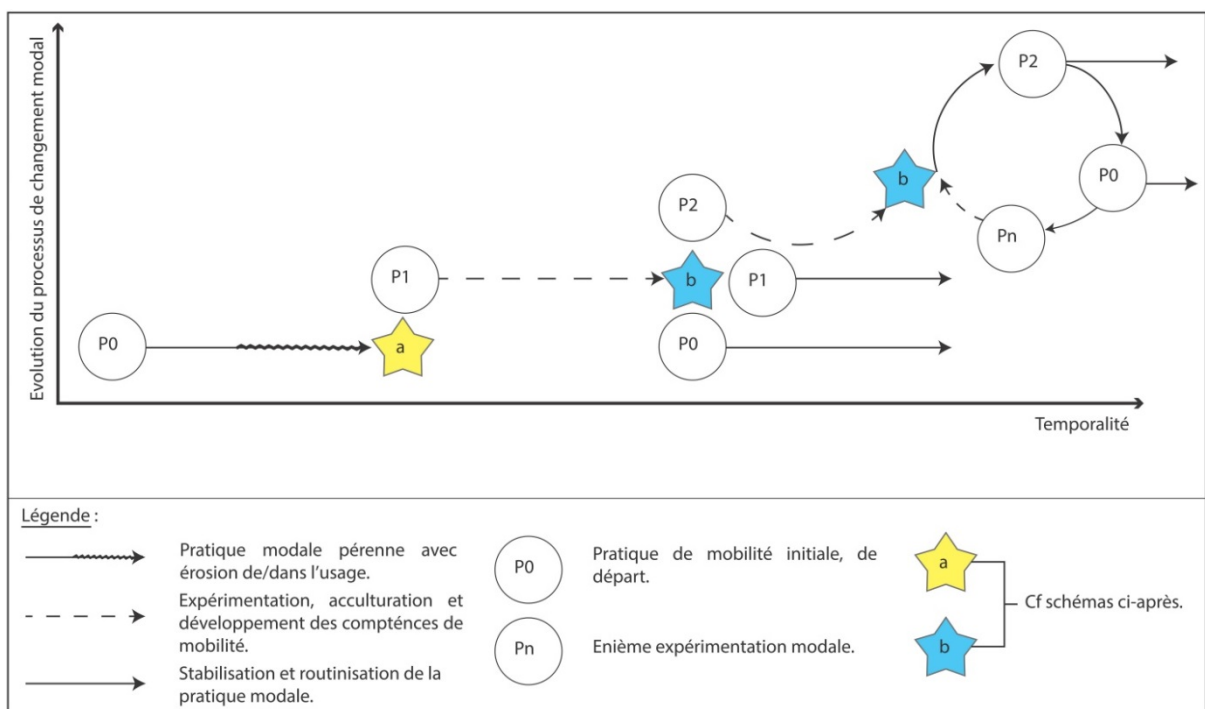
Evolution du processus de changement modal

P2

P0

P2

b

b

Pn

P1

P1

P0

P0

a

Temporalité

Légende :

Pratique modale pérenne avec érosion de/dans l'usage.

Expérimentation, acculturation et développement des comptences de mobilité.

Stabilisation et routinisation de la pratique modale.

P0 Pratique de mobilité initiale, de départ.

Pn Enième expérimentation modale.

a

b

Cf schémas ci-après.